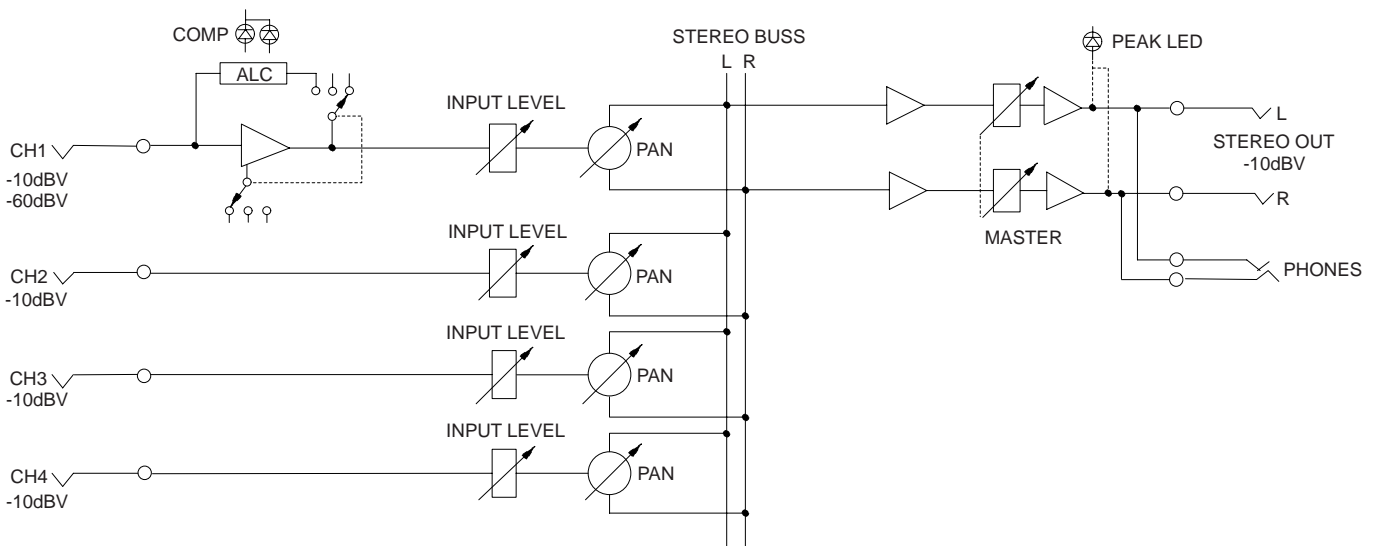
COMP

ALC

STEREO BUSS
L R

PEAK LED

INPUT LEVEL

CH1
-10dBV
-60dBV

PAN

L

STEREO OUT
-10dBV

R

MASTER

INPUT LEVEL

CH2
-10dBV

PAN

PHONES

INPUT LEVEL

CH3
-10dBV

PAN

INPUT LEVEL

CH4
-10dBV

PAN